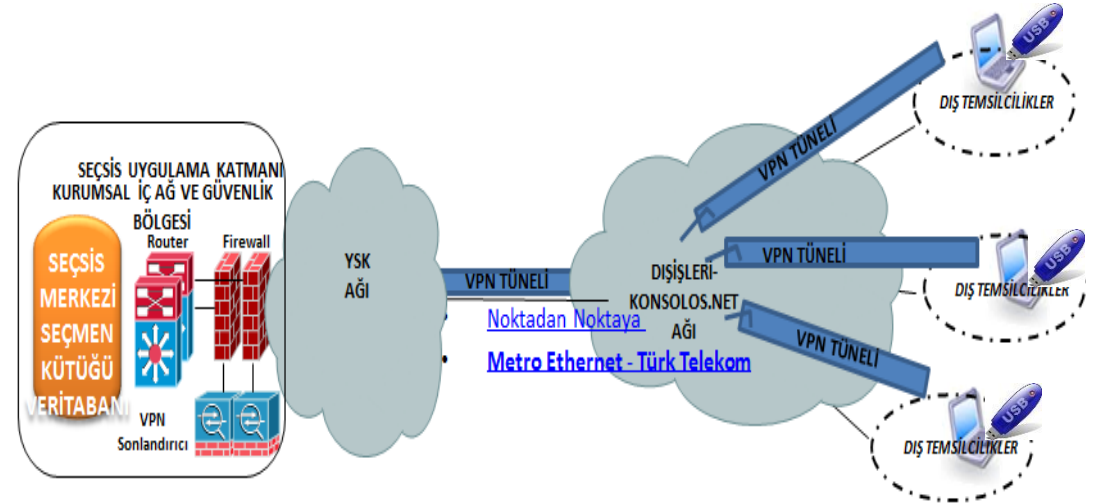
SEÇSİS UYGULAMA KATMANI
KURUMSAL İÇ AĞ VE GÜVENLİK BÖLGESİ

Router
Firewall

SEÇSİS MERKEZİ SEÇMEN KÜTÜĞÜ VERİTABANI

VPN Sonlandırıcı

YSK AĞI

VPN TÜNELİ

Noktadan Noktaya

Metro Ethernet - Türk Telekom

DIŞİŞLERİ-KONSOLOS.NET AĞI

VPN TÜNELİ
VPN TÜNELİ
VPN TÜNELİ

USB
DIŞ TEMSİLCİLİKLER
USB
DIŞ TEMSİLCİLİKLER
USB
DIŞ TEMSİLCİLİKLER